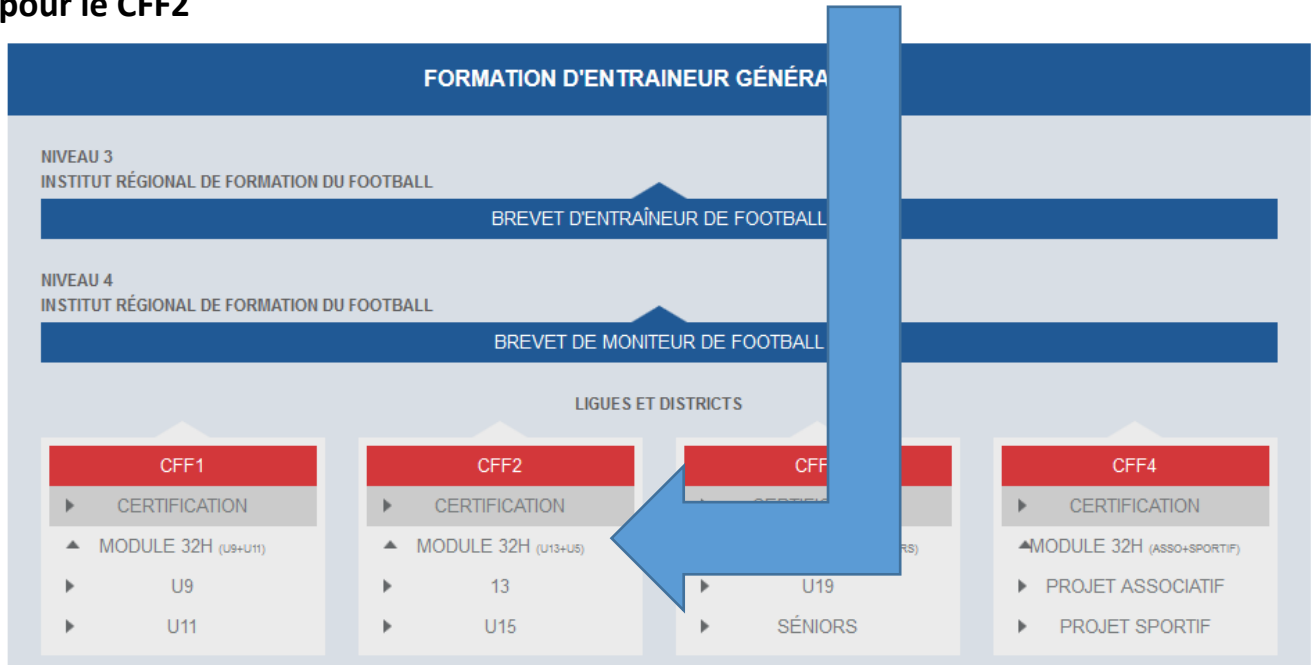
pour le CFF2

FORMATION D'ENTRAINEUR GÉNÉRA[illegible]

NIVEAU 3
INSTITUT RÉGIONAL DE FORMATION DU FOOTBALL

BREVET D'ENTRAÎNEUR DE FOOTBALL

NIVEAU 4
INSTITUT RÉGIONAL DE FORMATION DU FOOTBALL

BREVET DE MONITEUR DE FOOTBALL

LIGUES ET DISTRICTS

CFF1
CERTIFICATION
MODULE 32H (U9+U11)
U9
U11

CFF2
CERTIFICATION
MODULE 32H (U13+U5)
13
U15

CFF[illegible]
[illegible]
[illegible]RS)
U19
SÉNIORS

CFF4
CERTIFICATION
MODULE 32H (ASSO+SPORTIF)
PROJET ASSOCIATIF
PROJET SPORTIF